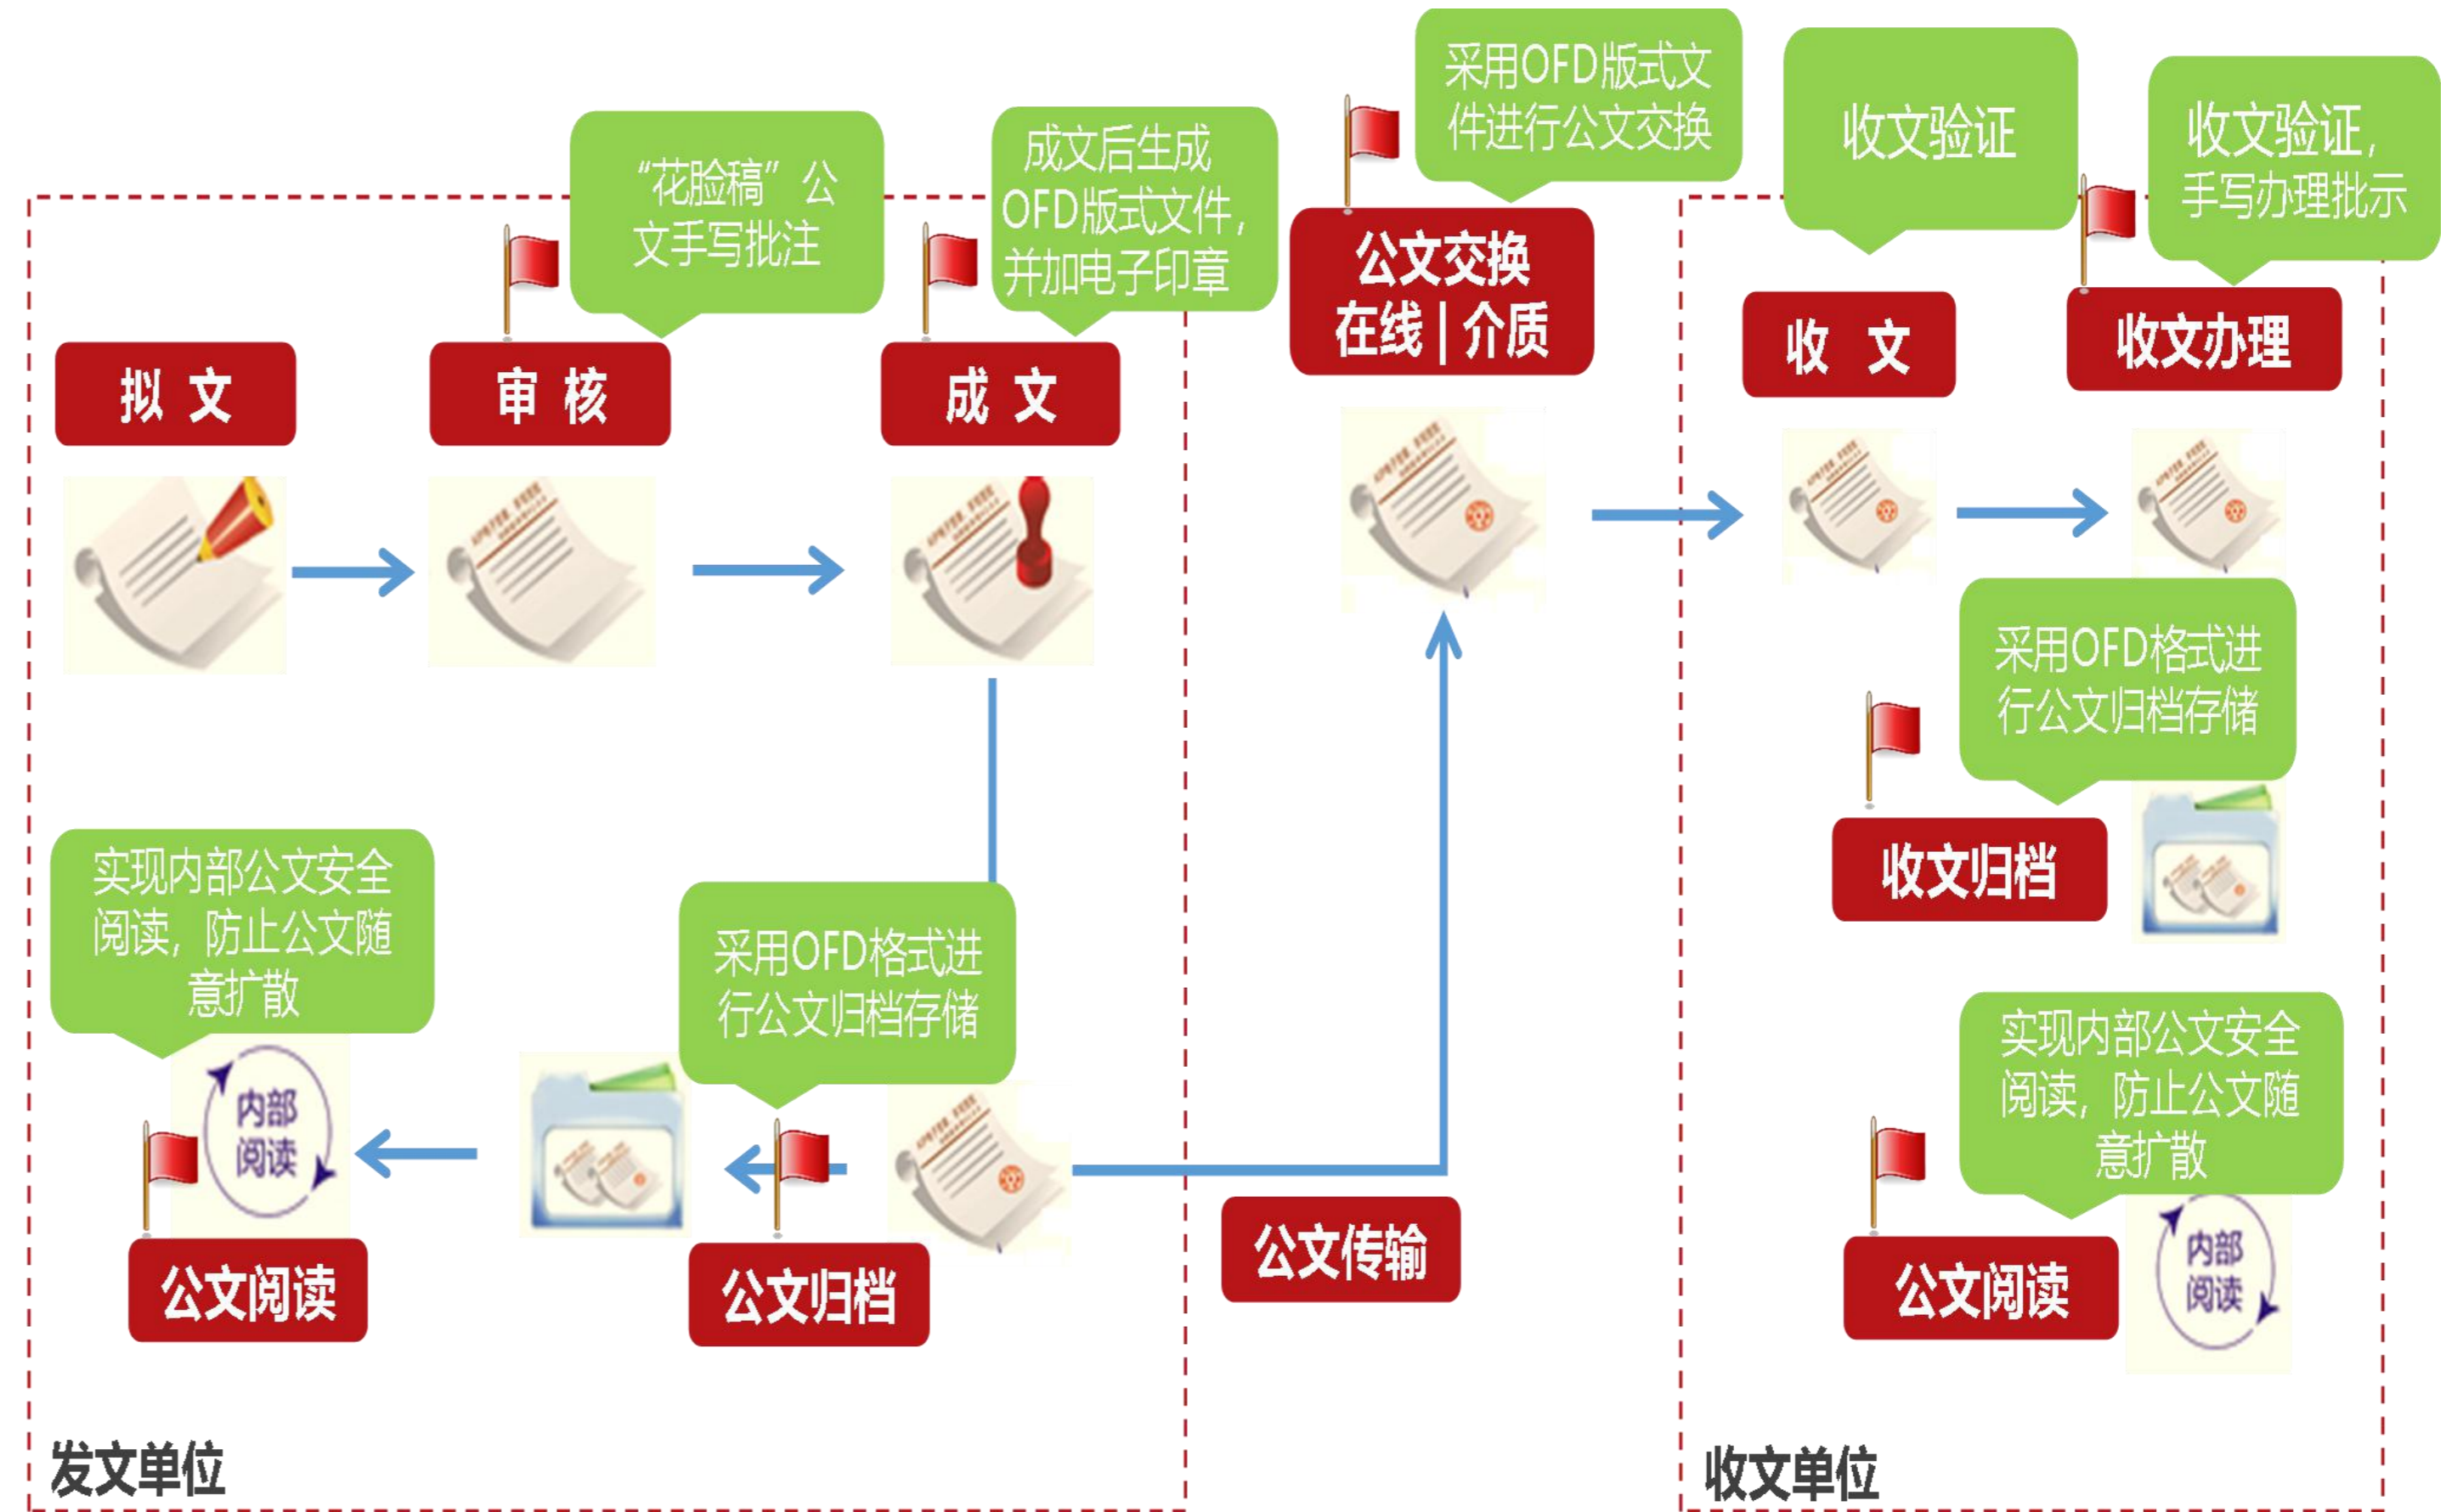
“花脸稿”公文手写批注

成文后生成OFD版式文件，并加电子印章

采用OFD版式文件进行公文交换

收文验证

收文验证，手写办理批示

拟 文

审 核

成 文

公文交换
在线 | 介质

收 文

收文办理

采用OFD格式进行公文归档存储

收文归档

实现内部公文安全阅读，防止公文随意扩散

采用OFD格式进行公文归档存储

内部阅读

实现内部公文安全阅读，防止公文随意扩散

公文阅读

公文归档

公文传输

公文阅读

内部阅读

发文单位

收文单位